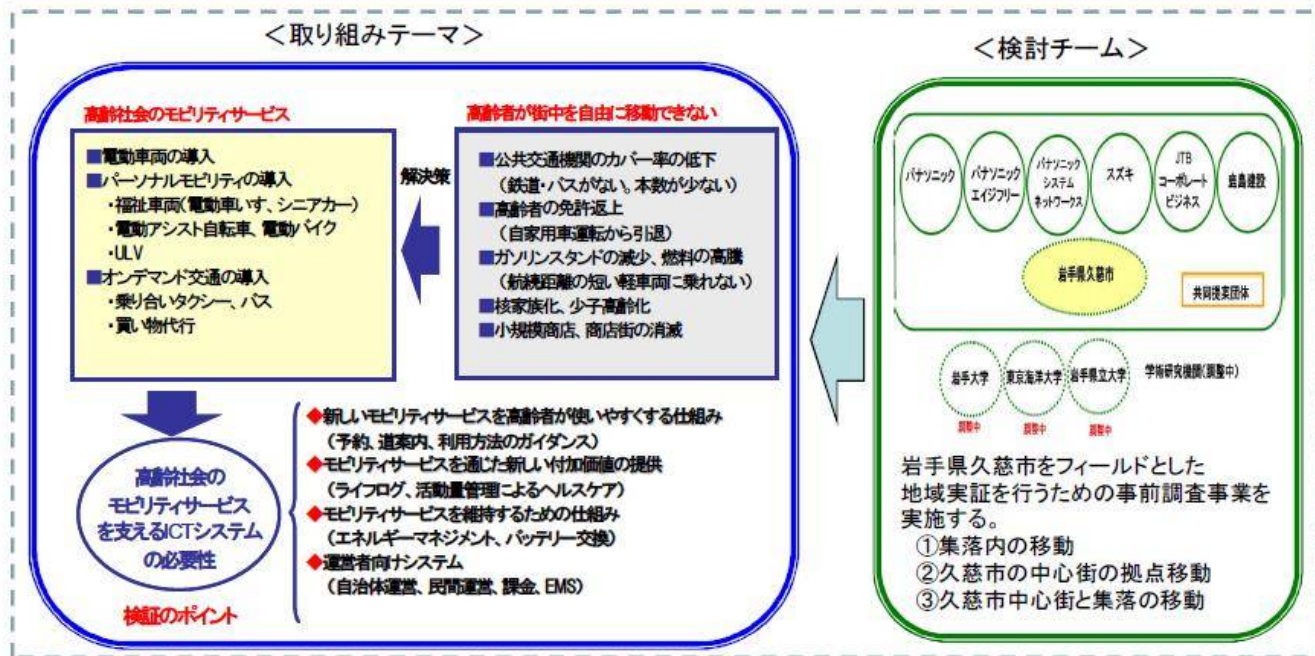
＜取り組みテーマ＞

高齢社会のモビリティサービス

■電動車両の導入
■パーソナルモビリティの導入
・福祉車両(電動車いす、シニアカー)
・電動アシスト自転車、電動バイク
・ULV
■オンデマンド交通の導入
・乗り合いタクシー、バス
・買い物代行

解決策

高齢者が街中を自由に移動できない

■公共交通機関のカバー率の低下
（鉄道・バスがない。本数が少ない）
■高齢者の免許返上
（自家用車運転から引退）
■ガソリンスタンドの減少、燃料の高騰
（航続距離の短い軽車両に乗れない）
■核家族化、少子高齢化
■小規模商店、商店街の消滅

高齢社会のモビリティサービスを支えるICTシステムの必要性

検証のポイント

◆新しいモビリティサービスを高齢者が使いやすくする仕組み
（予約、道案内、利用方法のガイダンス）
◆モビリティサービスを通じた新しい付加価値の提供
（ライフログ、活動量管理によるヘルスケア）
◆モビリティサービスを維持するための仕組み
（エネルギーマネジメント、バッテリー交換）
◆運営者向けシステム
（自治体運営、民間運営、課金、EMS）

＜検討チーム＞

パナソニック
パナソニック エイジフリー
パナソニック システム ネットワークス
スズキ
JTB コーポレート ビジネス
鹿島建設

岩手県久慈市

共同提案団体

岩手大学
東京海洋大学
岩手県立大学
学術研究機関(調整中)
調整中
調整中
調整中

岩手県久慈市をフィールドとした地域実証を行うための事前調査事業を実施する。
①集落内の移動
②久慈市の中心街の拠点移動
③久慈市中心街と集落の移動